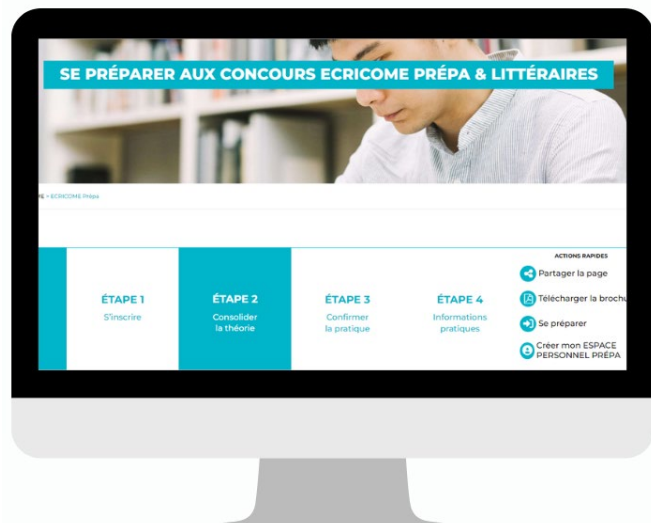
SE PRÉPARER AUX CONCOURS ECRICOME PRÉPA & LITTÉRAIRES

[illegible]E > ECRICOME Prépa

ÉTAPE 1
S'inscrire

ÉTAPE 2
Consolider la théorie

ÉTAPE 3
Confirmer la pratique

ÉTAPE 4
Informations pratiques

ACTIONS RAPIDES
Partager la page
Télécharger la brochu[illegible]
Se préparer
Créer mon ESPACE PERSONNEL PRÉPA